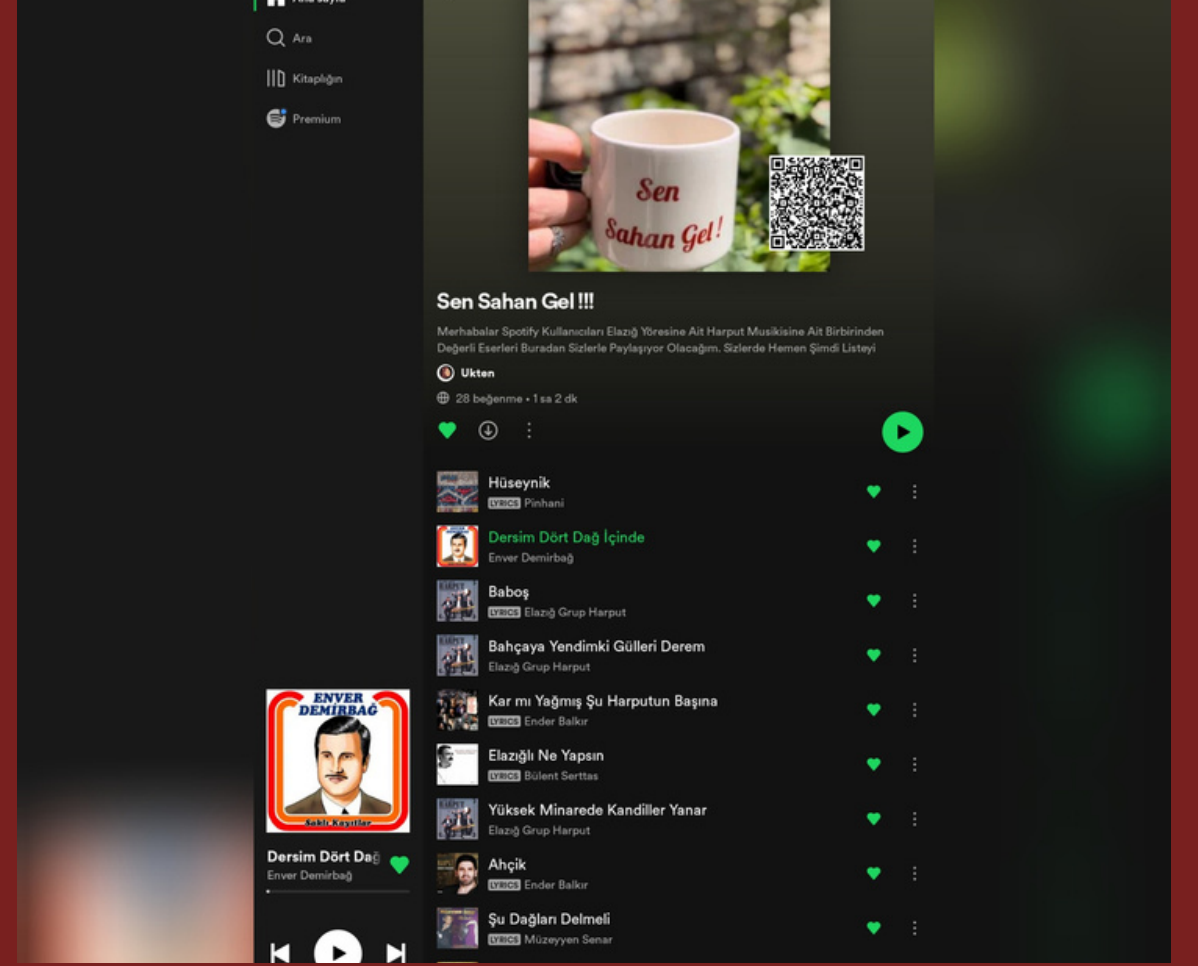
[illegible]

Ara

Kitaplığın

Premium

Sen
Sahan Gel!

Sen Sahan Gel !!!

Merhabalar Spotify Kullanıcıları Elazığ Yöresine Ait Harput Musikisine Ait Birbirinden Değerli Eserleri Buradan Sizlerle Paylaşıyor Olacağım. Sizlerde Hemen Şimdi Listeyi

Ukten

28 beğenme • 1 sa 2 dk

Hüseynik
LYRICS Pinhani

Dersim Dört Dağ İçinde
Enver Demirbağ

Baboş
LYRICS Elazığ Grup Harput

Bahçaya Yendimki Gülleri Derem
Elazığ Grup Harput

Kar mı Yağmış Şu Harputun Başına
LYRICS Ender Balkır

Elazığlı Ne Yapsın
LYRICS Bülent Serttaş

Yüksek Minarede Kandiller Yanar
Elazığ Grup Harput

Ahçik
LYRICS Ender Balkır

Şu Dağları Delmeli
LYRICS Müzeyyen Senar

ENVER
DEMİRBAĞ

Şekli Kayıtlar

Dersim Dört Dağ
Enver Demirbağ